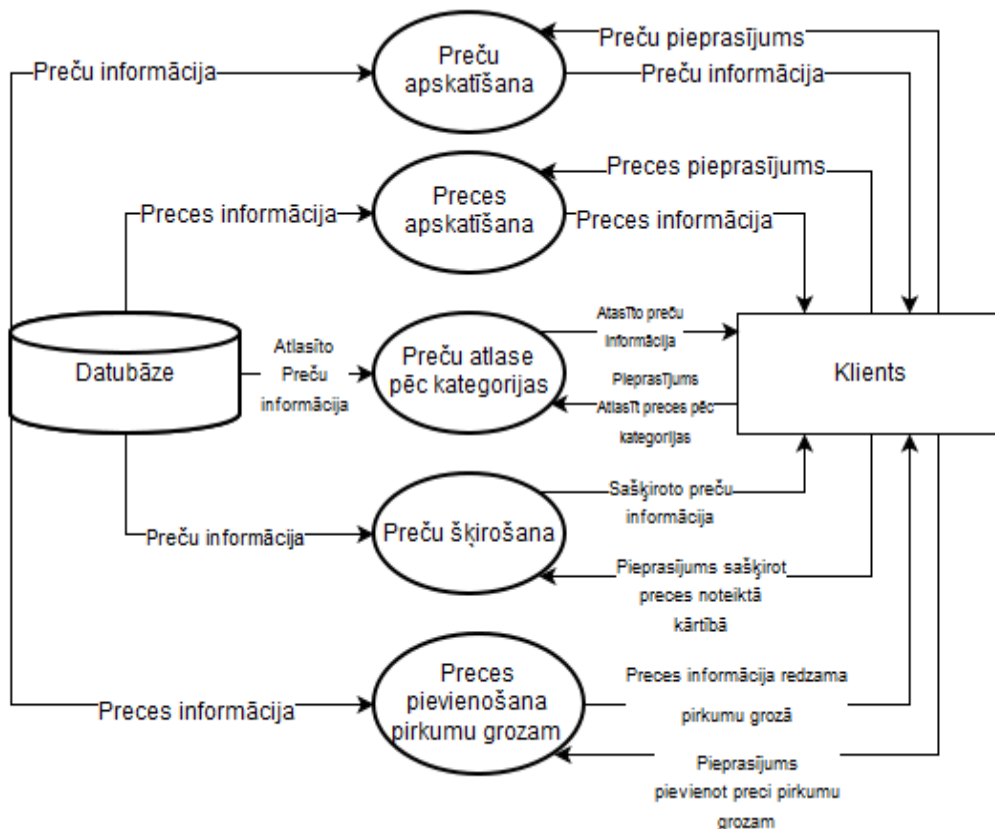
Preču pieprasījums

Preču informācija

Preču apskatīšana

Preču informācija

Preces pieprasījums

Preces informācija

Preces apskatīšana

Preces informācija

Atlasīto preču informācija

Datubāze

Atlasīto Preču informācija

Preču atlase pēc kategorijas

Klients

Pieprasījums Atlasīt preces pēc kategorijas

Sašķiroto preču informācija

Preču informācija

Preču šķirošana

Pieprasījums sašķirot preces noteiktā kārtībā

Preces pievienošana pirkumu grozam

Preces informācija redzama pirkumu grozā

Preces informācija

Pieprasījums pievienot preci pirkumu grozam